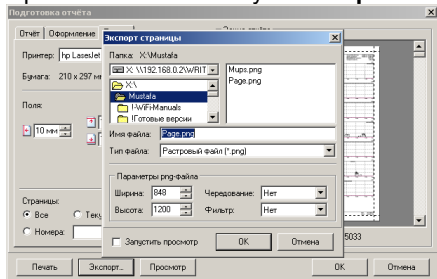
Подготовка отчёта

Отчёт | Оформление

Принтер: hp LaserJet

Бумага: 210 x 297 мм

Поля:

10 мм

Страницы:

Все

Теку

Номера:

Экспорт страницы

Папка: X:\Mustafa

X: \\192.168.0.2\WRIT

X:\

Mustafa

!-WiFi-Manuals

!Готовые версии

Mups.png

Page.png

Имя файла: Page.png

Тип файла: Растровый файл (*.png)

Параметры png-файла

Ширина: 848

Высота: 1200

Чередование: Нет

Фильтр: Нет

Запустить просмотр

OK

Отмена

5033

Печать

Экспорт...

Просмотр

OK

Отмена